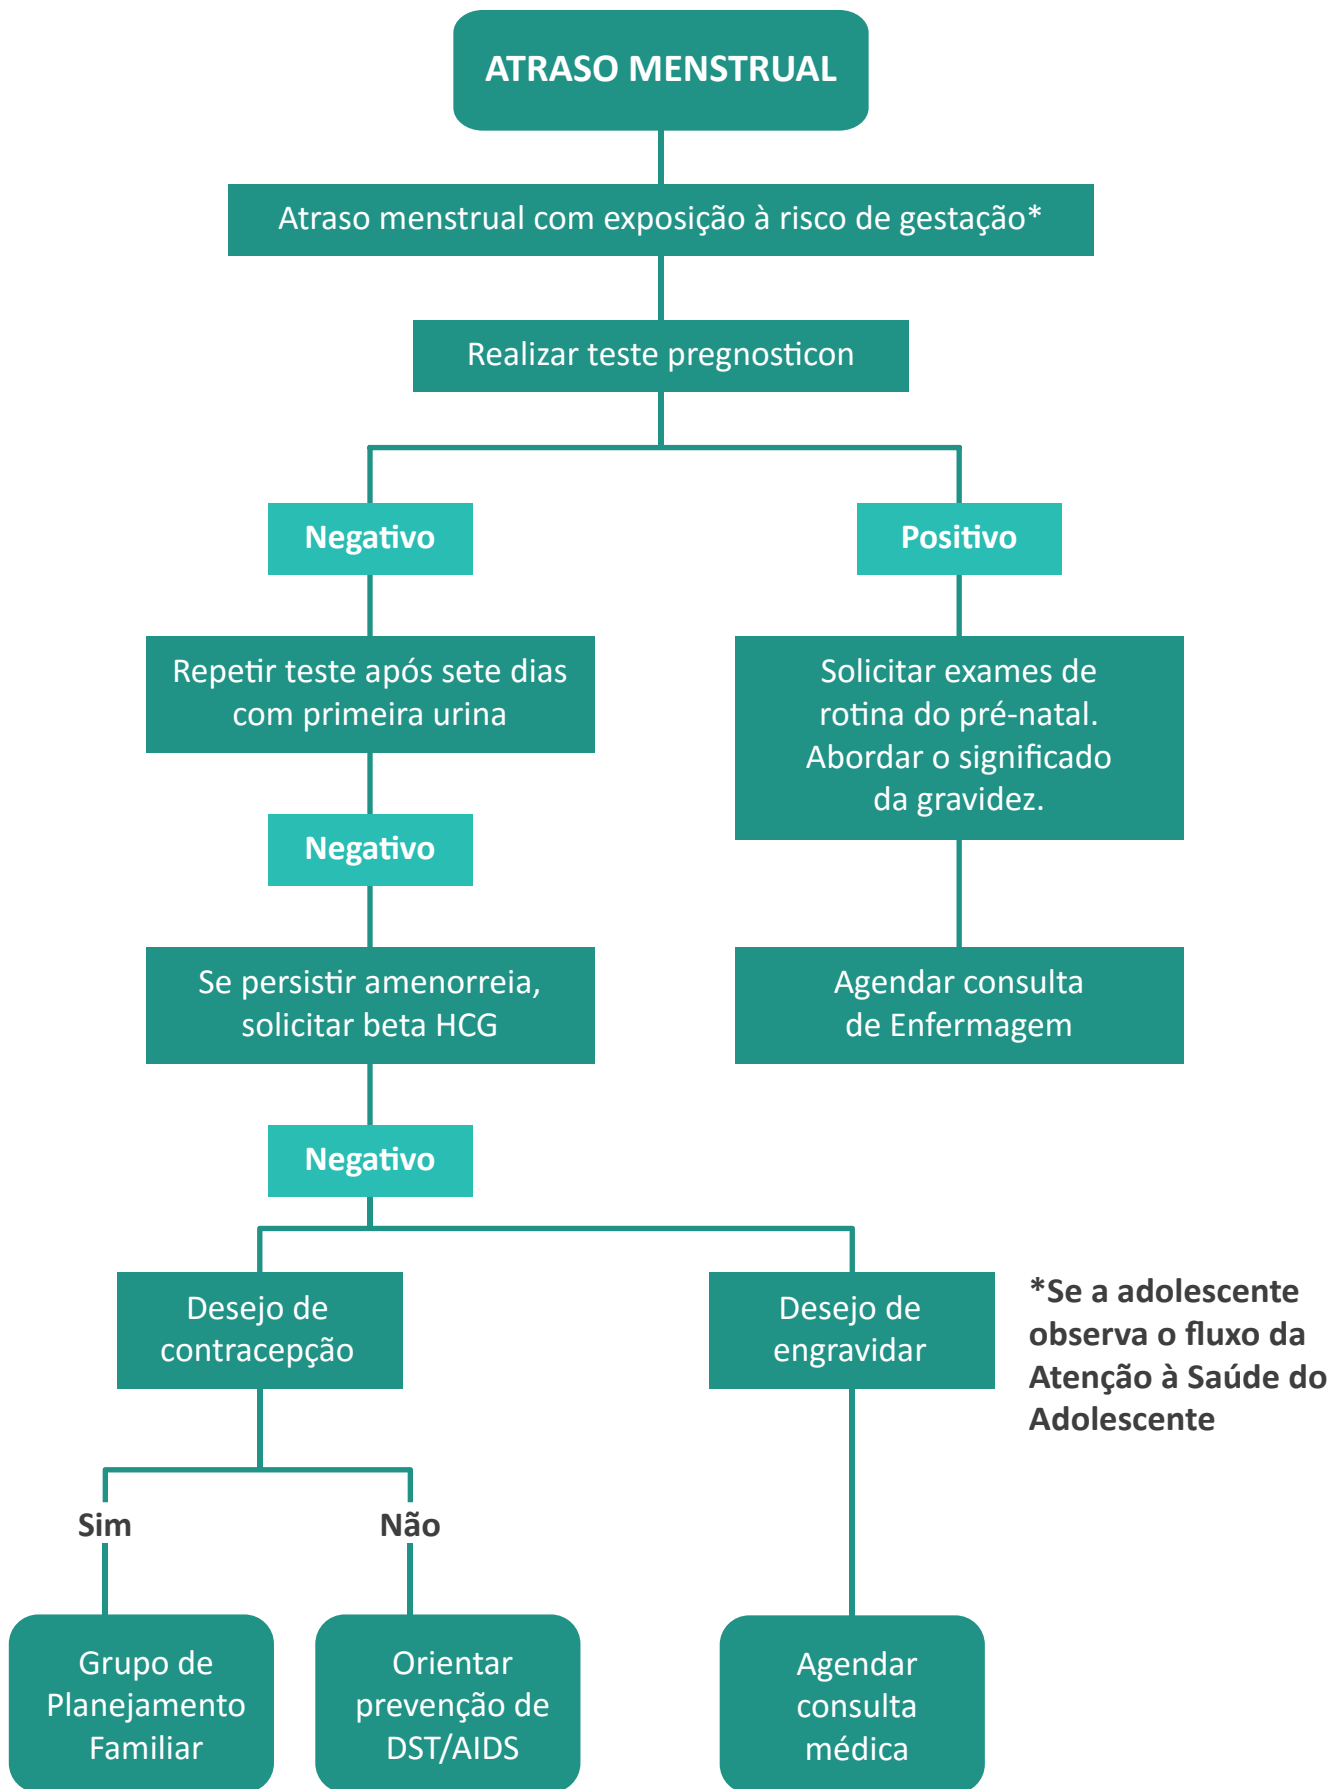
ATRASO MENSTRUAL

Atraso menstrual com exposição à risco de gestação*

Realizar teste pregnosticon

Negativo

Positivo

Repetir teste após sete dias com primeira urina

Solicitar exames de rotina do pré-natal. Abordar o significado da gravidez.

Negativo

Se persistir amenorreia, solicitar beta HCG

Agendar consulta de Enfermagem

Negativo

Desejo de contracepção

Desejo de engravidar

*Se a adolescente observa o fluxo da Atenção à Saúde do Adolescente

Sim

Não

Grupo de Planejamento Familiar

Orientar prevenção de DST/AIDS

Agendar consulta médica